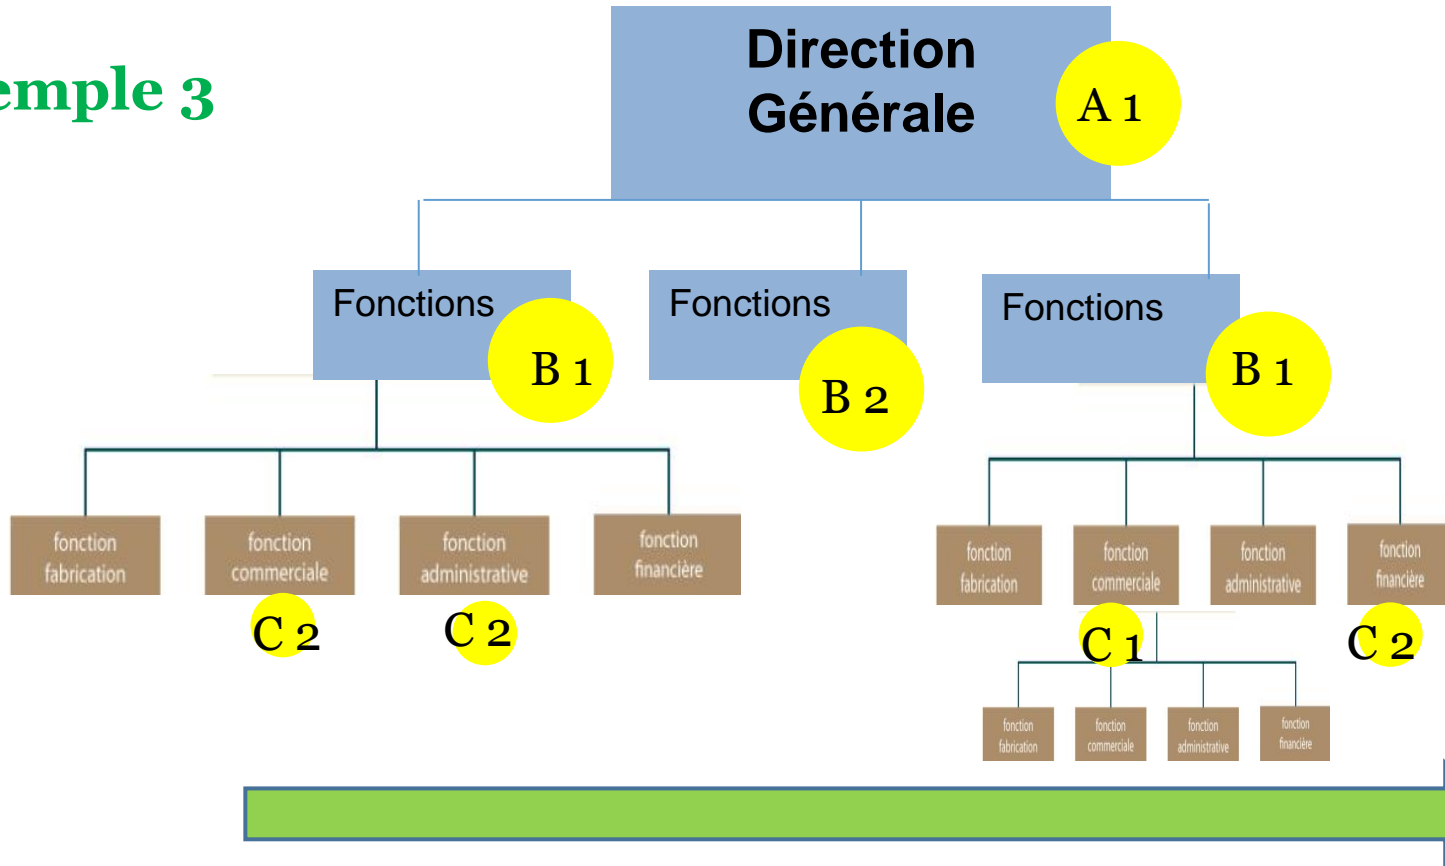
emple 3

Direction Générale

A 1

Fonctions

B 1

Fonctions

B 2

Fonctions

B 1

fonction fabrication

fonction commerciale

fonction administrative

fonction financière

C 2

C 2

fonction fabrication

fonction commerciale

fonction administrative

fonction financière

C 1

C 2

fonction fabrication

fonction commerciale

fonction administrative

fonction financière